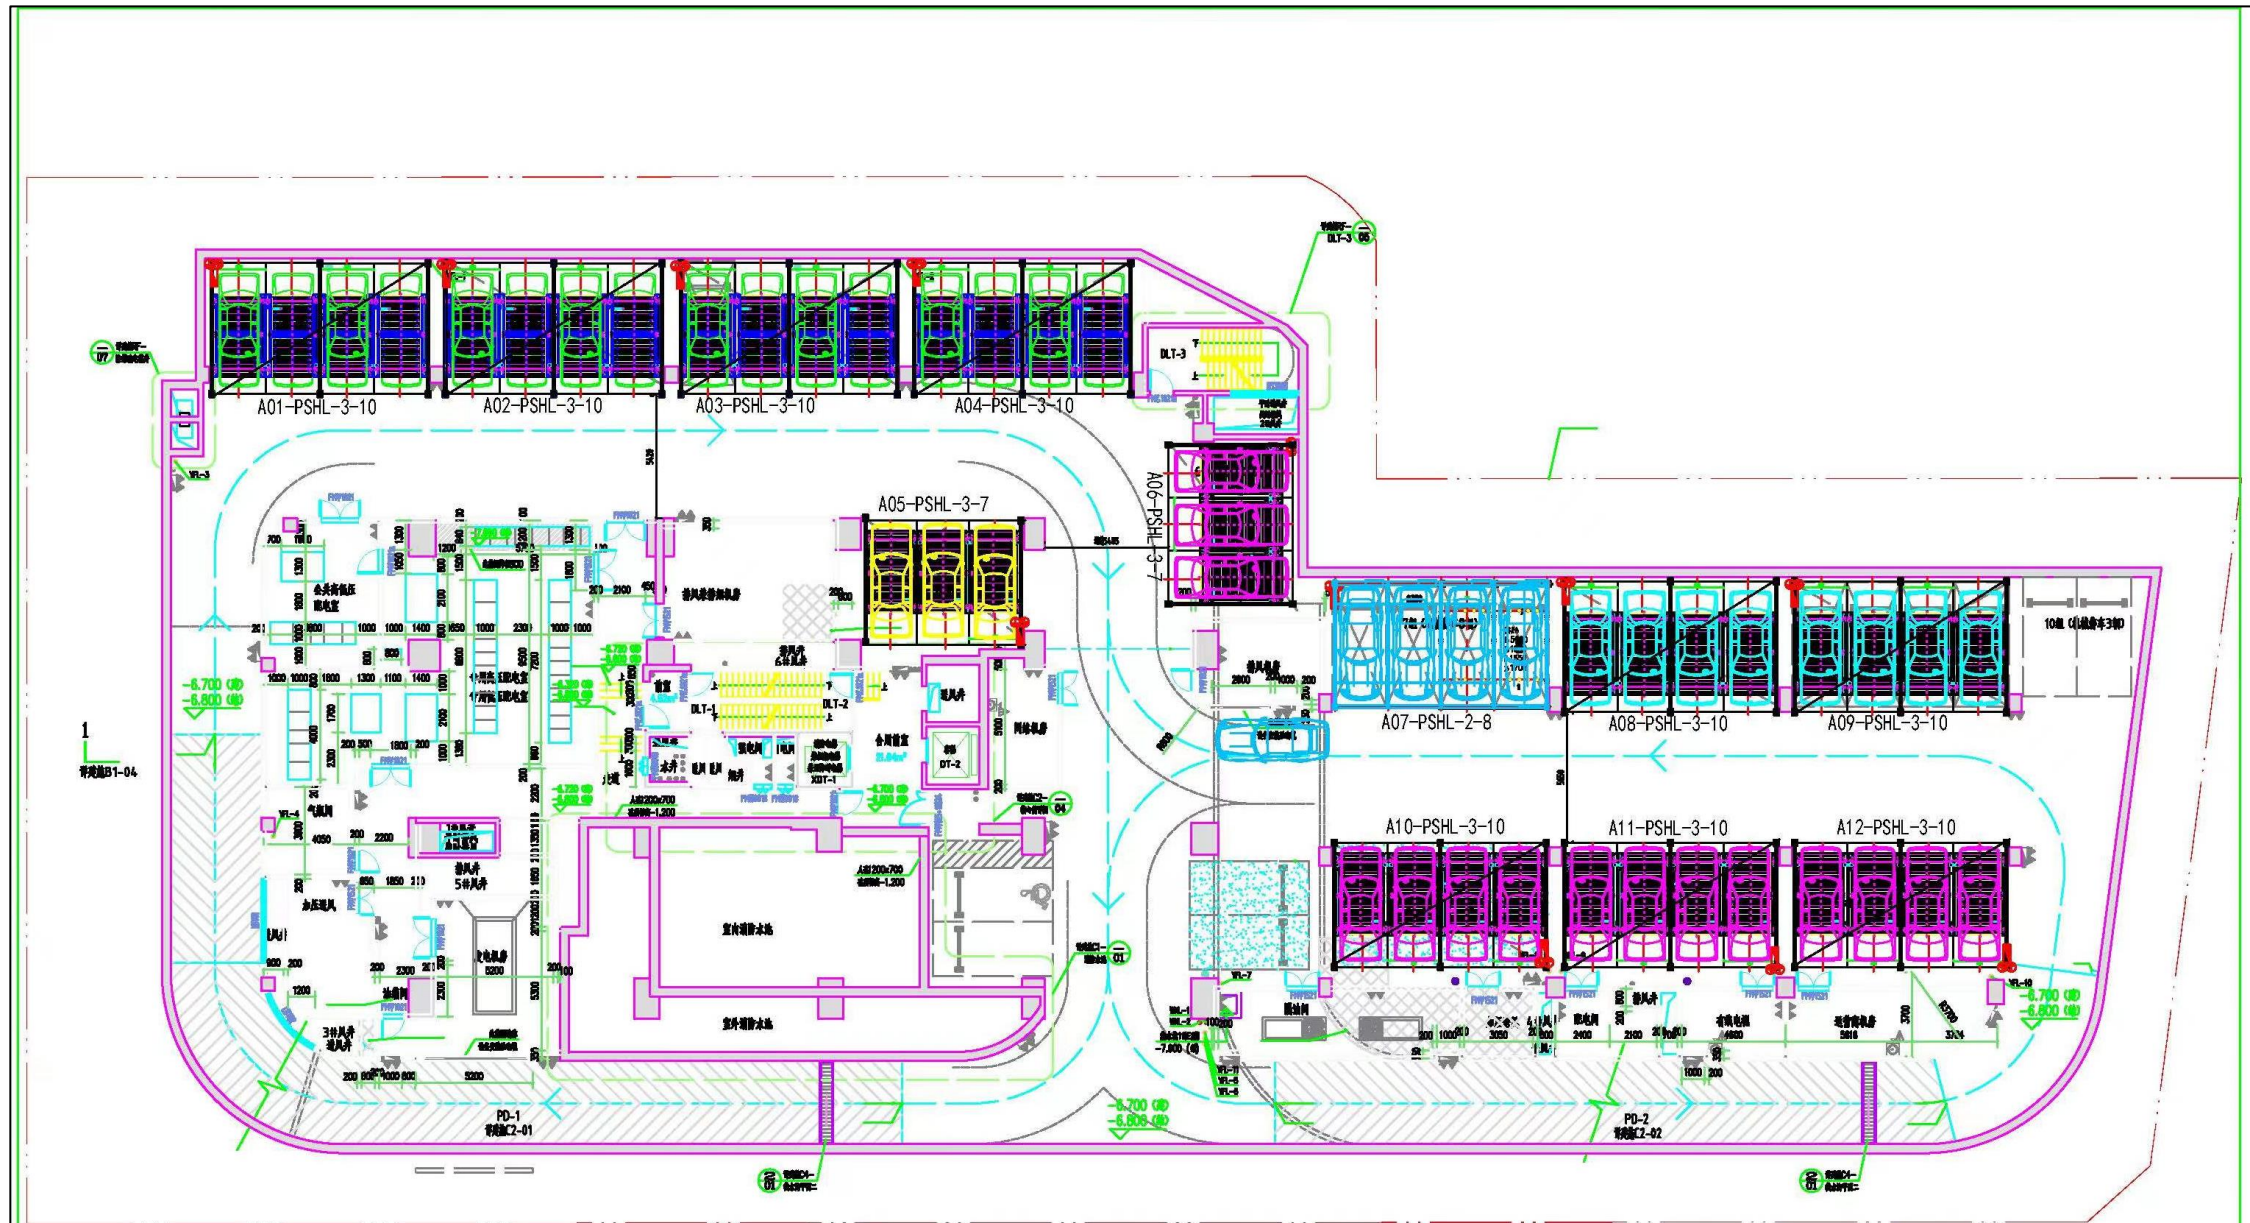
A01-PSHL-3-10
A02-PSHL-3-10
A03-PSHL-3-10
A04-PSHL-3-10
DLT-3
A05-PSHL-3-7
A06-PSHL-3-7
A07-PSHL-2-8
A08-PSHL-3-10
A09-PSHL-3-10
A10-PSHL-3-10
A11-PSHL-3-10
A12-PSHL-3-10
DLT-1
DLT-2
DT-2
-6.700
-6.800
-6.700
-6.800
-6.700
-6.800
1
PD-1
PD-2
VR-3
VR-4
VR-7
VR-10
3#风井
5#风井
6#风井
室内消防水池
室外消防水池